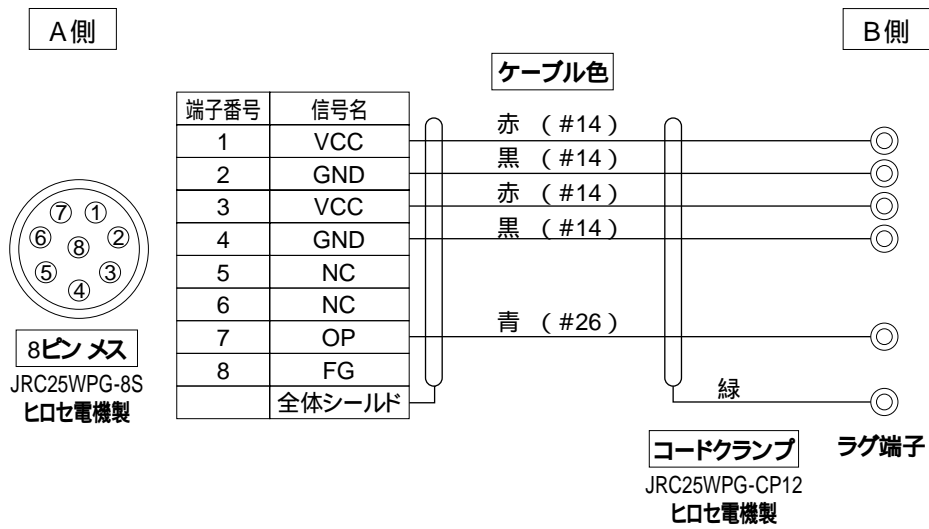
A側

B側

ケーブル色

| 端子番号 | 信号名 |
|---|---|
| 1 | VCC |
| 2 | GND |
| 3 | VCC |
| 4 | GND |
| 5 | NC |
| 6 | NC |
| 7 | OP |
| 8 | FG |
| | 全体シールド |

赤 (#14)
黒 (#14)
赤 (#14)
黒 (#14)
青 (#26)
緑

⑦ ①
⑥ ⑧ ②
⑤ ③
④

8ピン メス
JRC25WPG-8S
ヒロセ電機製

コードクランプ
JRC25WPG-CP12
ヒロセ電機製

ラグ端子